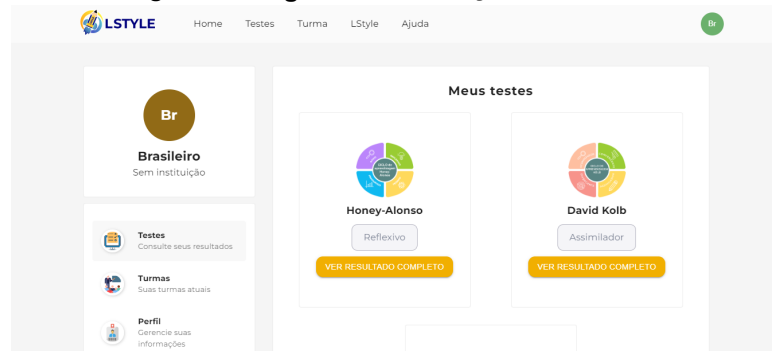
LSTYLE

Home Testes Turma LStyle Ajuda

Br

Br

Brasileiro

Sem instituição

Testes
Consulte seus resultados

Turmas
Suas turmas atuais

Perfil
Gerencie suas informações

Meus testes

Honey-Alonso

Reflexivo

VER RESULTADO COMPLETO

David Kolb

Assimilador

VER RESULTADO COMPLETO